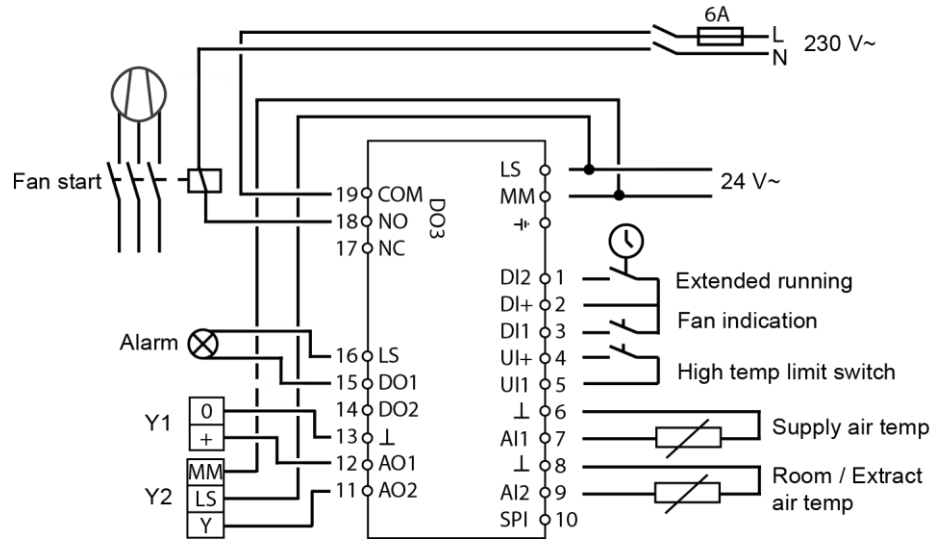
6A
L
N
230 V~

Fan start

19 COM
18 NO
17 NC
DO3

LS
MM
24 V~

DI2 1
DI+ 2
DI1 3
UI+ 4
UI1 5
⊥ 6
AI1 7
⊥ 8
AI2 9
SPI 10

Extended running
Fan indication
High temp limit switch
Supply air temp
Room / Extract air temp

Alarm
16 LS
15 DO1
14 DO2
13 ⊥
12 AO1
11 AO2

Y1
0
+
Y2
MM
LS
Y